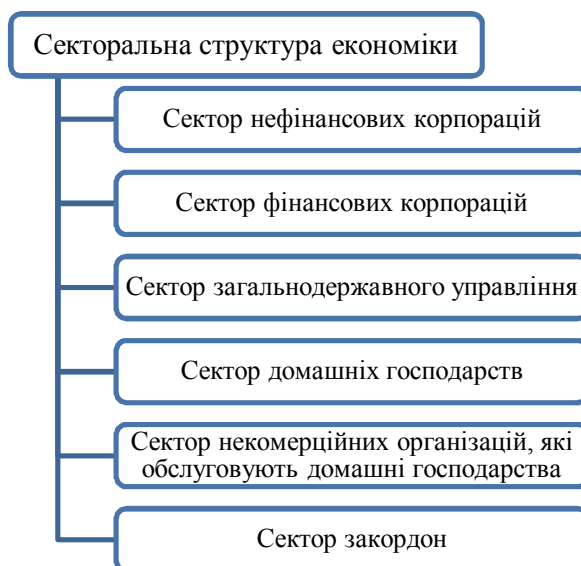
Секторальна структура економіки

Сектор нефінансових корпорацій

Сектор фінансових корпорацій

Сектор загальнодержавного управління

Сектор домашніх господарств

Сектор некомерційних організацій, які обслуговують домашні господарства

Сектор закордон